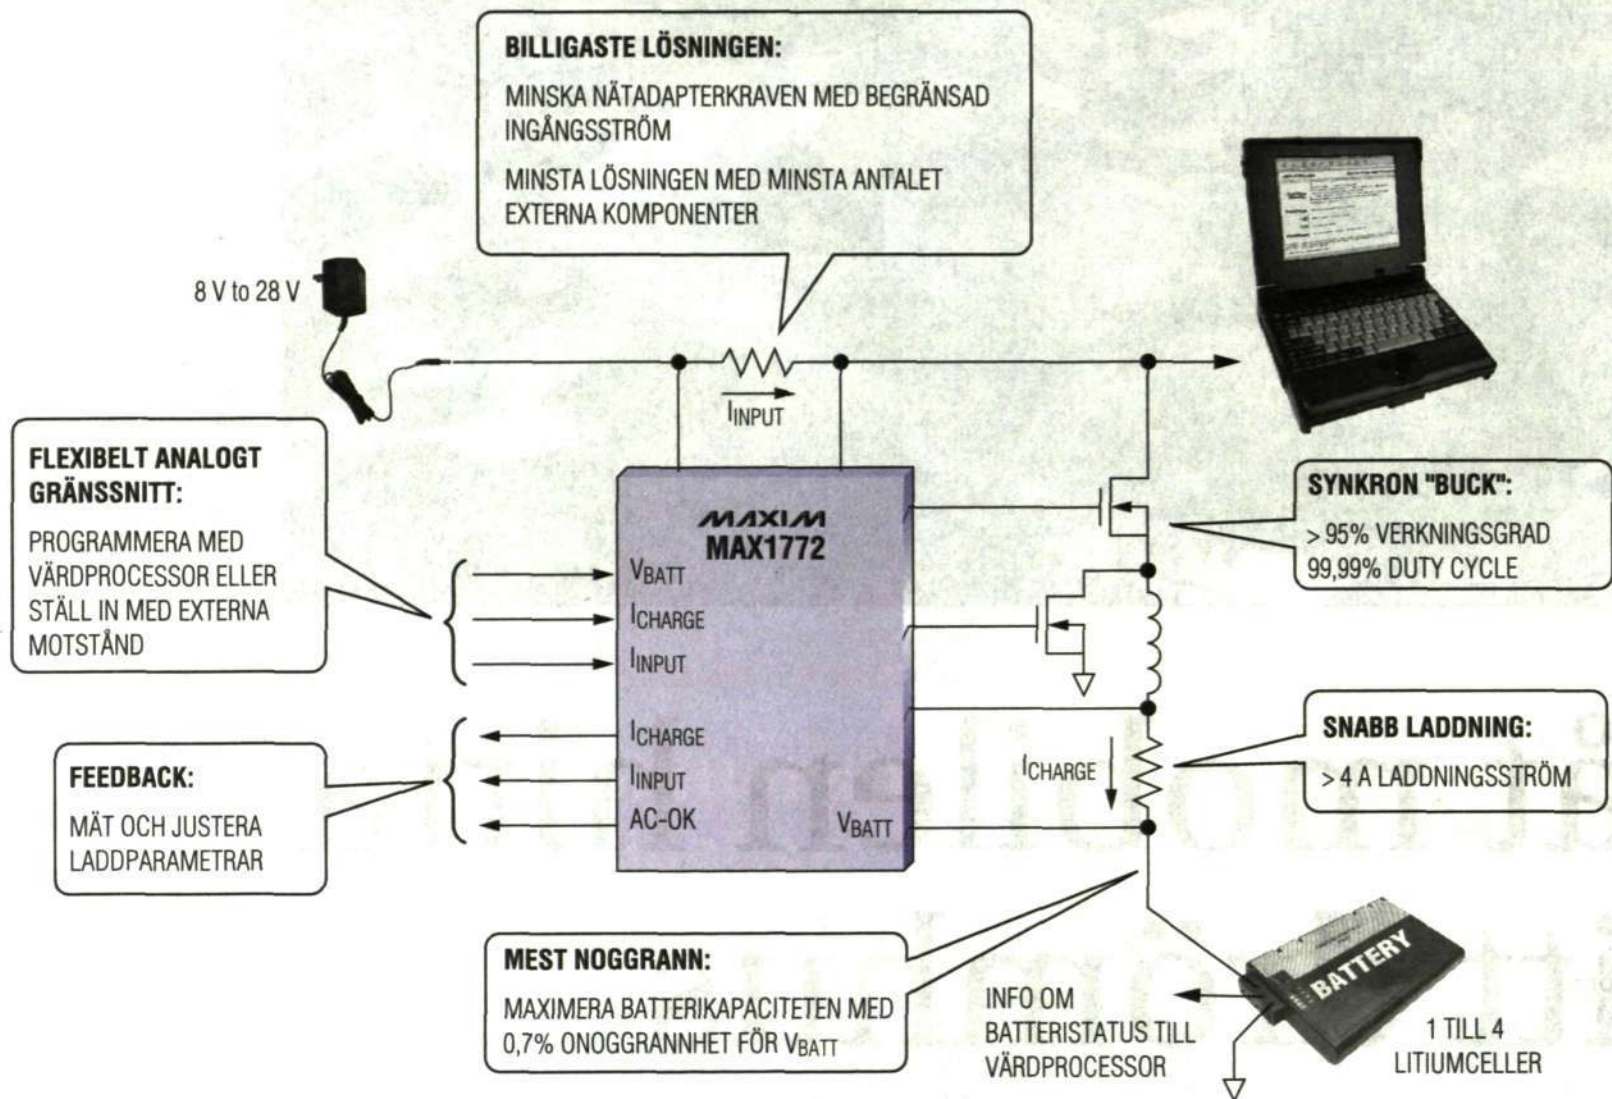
BILLIGASTE LÖSNINGEN:

MINSKA NÄTADAPTERKRAVEN MED BEGRÄNSAD INGÅNGSSTRÖM

MINSTA LÖSNINGEN MED MINSTA ANTALET EXTERNA KOMPONENTER

8 V to 28 V

$I_{INPUT}$

FLEXIBELT ANALOGT GRÄNSSNITT:

PROGRAMMERA MED VÄRDPROCESSOR ELLER STÄLL IN MED EXTERNA MOTSTÅND

MAXIM
MAX1772

$V_{BATT}$
$I_{CHARGE}$
$I_{INPUT}$
$I_{CHARGE}$
$I_{INPUT}$
AC-OK
$V_{BATT}$

SYNKRON "BUCK":

> 95% VERKNINGSGRAD
99,99% DUTY CYCLE

SNABB LADDNING:

> 4 A LADDNINGSSTRÖM

$I_{CHARGE}$

FEEDBACK:

MÄT OCH JUSTERA LADDPARAMETRAR

MEST NOGGRANN:

MAXIMERA BATTERIKAPACITETEN MED 0,7% ONOGGRANNHET FÖR $V_{BATT}$

INFO OM BATTERISTATUS TILL VÄRDPROCESSOR

BATTERY

1 TILL 4 LITIUMCELLER